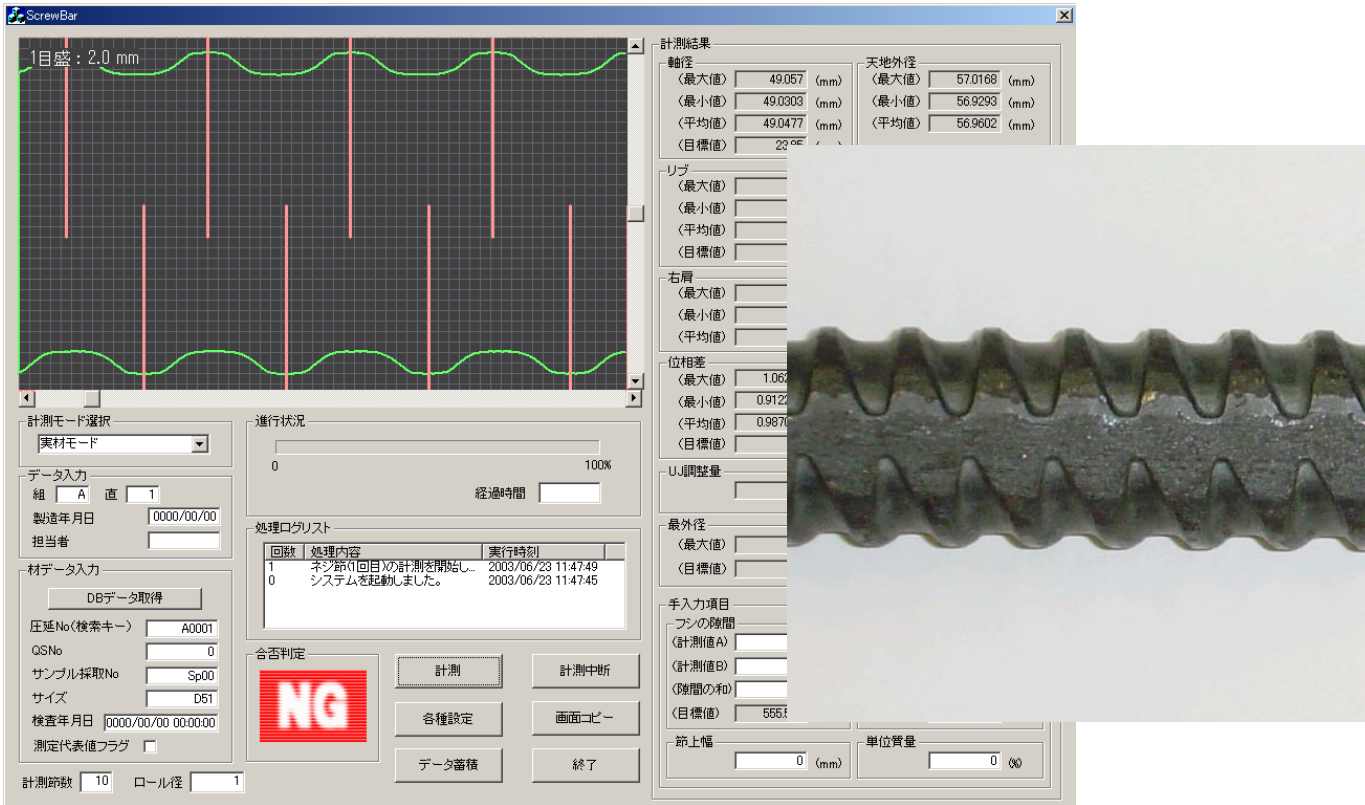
ScrewBar

1目盛：2.0 mm

計測モード選択
実材モード

データ入力
組 A 直 1
製造年月日 0000/00/00
担当者

材データ入力
DBデータ取得
圧延No(検索キー) A0001
QSNo 0
サンプル採取No Sp00
サイズ D51
検査年月日 0000/00/00 00:00:00
測定代表値フラグ

計測節数 10 ロール径 1

進行状況
0 100%
経過時間

処理ログリスト
| 回数 | 処理内容 | 実行時刻 |
|---|---|---|
| 1 | ネジ節(1回目)の計測を開始し... | 2003/06/23 11:47:49 |
| 0 | システムを起動しました。 | 2003/06/23 11:47:45 |

合否判定
NG

計測
計測中断
各種設定
画面コピー
データ蓄積
終了

計測結果
軸径
(最大値) 49.057 (mm)
(最小値) 49.0303 (mm)
(平均値) 49.0477 (mm)
(目標値) 23.95 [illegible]

天地外径
(最大値) 57.0168 (mm)
(最小値) 56.9293 (mm)
(平均値) 56.9602 (mm)

リブ
(最大値)
(最小値)
(平均値)
(目標値)

右肩
(最大値)
(最小値)
(平均値)

位相差
(最大値) 1.062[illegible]
(最小値) 0.912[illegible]
(平均値) 0.9870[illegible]
(目標値)

UJ調整量

最外径
(最大値)
(目標値)

手入力項目
フシの隙間
(計測値A)
(計測値B)
(隙間の和)
(目標値) 555.5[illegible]

節上幅
0 (mm)

単位質量
0 (%)